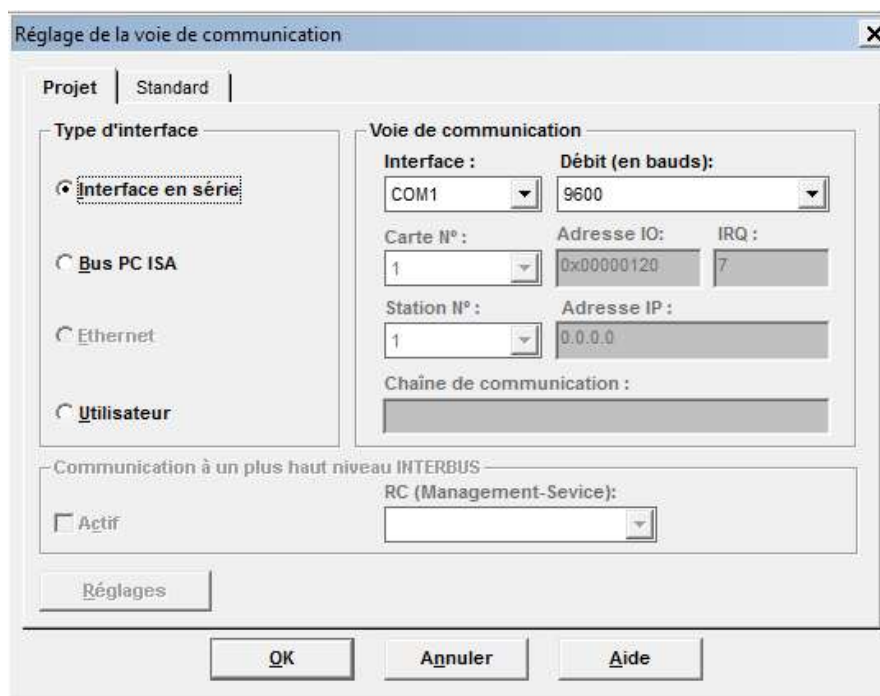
Réglage de la voie de communication

×

Projet | Standard

Type d'interface

Interface en série

Bus PC ISA

Ethernet

Utilisateur

Voie de communication

Interface :

COM1

Débit (en bauds):

9600

Carte N° :

1

Adresse IO:

0x00000120

IRQ :

7

Station N° :

1

Adresse IP :

0.0.0.0

Chaîne de communication :

Communication à un plus haut niveau INTERBUS

Actif

RC (Management-Sevice):

Réglages

OK

Annuler

Aide